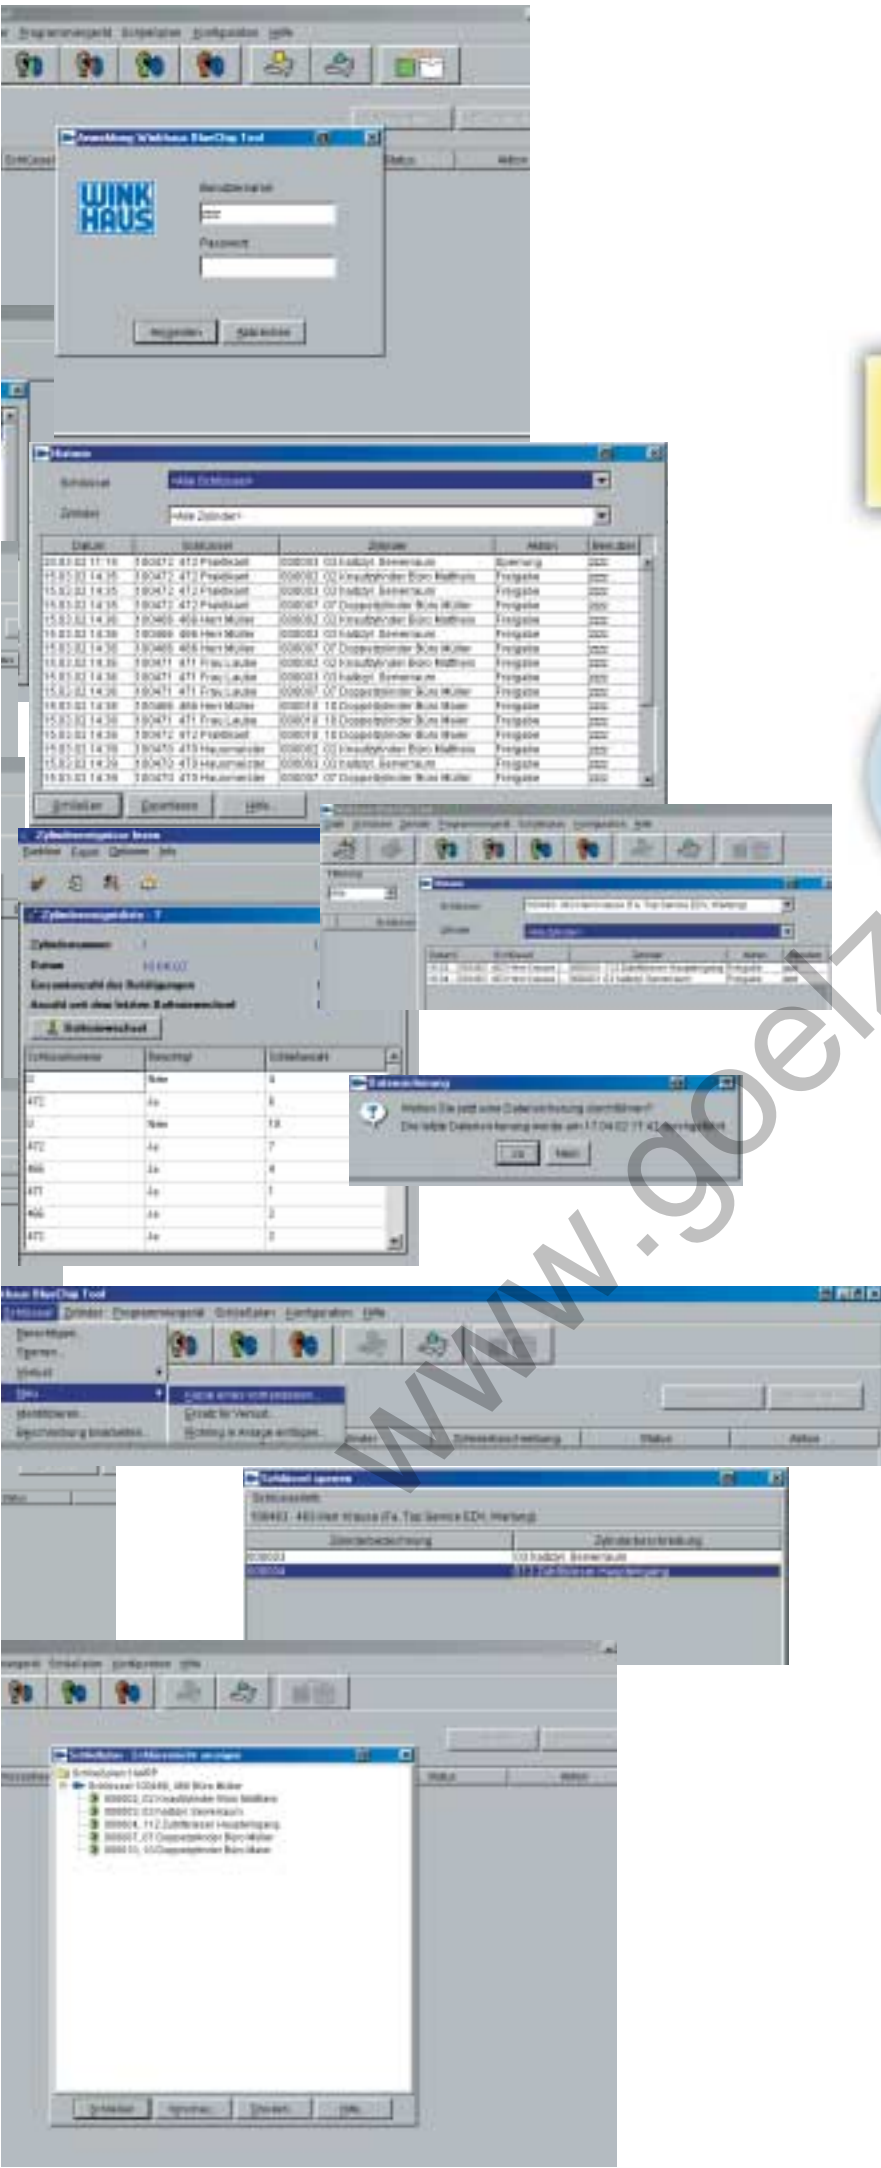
Programmiergerät Schließplan Konfiguration Hilfe

Anmeldung Winkhaus BlueChip Tool

WINK HAUS

Benutzername

Passwort

Anmelden Abbrechen

Aktionen

Schlüssel <Alle Schlüssel>

Zylinder <Alle Zylinder>

| Datum | Schlüssel | Zylinder | Aktion | Benutzer |
|---|---|---|---|---|
| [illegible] | 472 Pradtkowit | 03 Kabzyl. Seminarraum | Sperrung | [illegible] |
| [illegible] | 472 Pradtkowit | 02 Knaufzylinder Büro Matthies | Freigabe | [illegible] |
| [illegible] | 472 Pradtkowit | 03 Kabzyl. Seminarraum | Freigabe | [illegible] |
| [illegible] | 472 Pradtkowit | 07 Doppelzylinder Büro Müller | Freigabe | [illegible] |
| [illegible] | 466 Herr Müller | 02 Knaufzylinder Büro Matthies | Freigabe | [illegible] |
| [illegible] | 466 Herr Müller | 03 Kabzyl. Seminarraum | Freigabe | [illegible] |
| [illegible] | 466 Herr Müller | 07 Doppelzylinder Büro Müller | Freigabe | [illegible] |
| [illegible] | 471 Frau Laube | 02 Knaufzylinder Büro Matthies | Freigabe | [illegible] |
| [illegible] | 471 Frau Laube | 03 Kabzyl. Seminarraum | Freigabe | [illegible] |
| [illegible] | 471 Frau Laube | 07 Doppelzylinder Büro Müller | Freigabe | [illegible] |
| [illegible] | 466 Herr Müller | 10 Doppelzylinder Büro Maier | Freigabe | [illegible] |
| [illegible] | 471 Frau Laube | 10 Doppelzylinder Büro Maier | Freigabe | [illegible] |
| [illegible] | 472 Pradtkowit | 10 Doppelzylinder Büro Maier | Freigabe | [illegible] |
| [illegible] | 473 Hausmeister | 02 Knaufzylinder Büro Matthies | Freigabe | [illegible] |
| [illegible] | 473 Hausmeister | 03 Kabzyl. Seminarraum | Freigabe | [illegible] |
| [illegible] | 473 Hausmeister | 07 Doppelzylinder Büro Müller | Freigabe | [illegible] |

Schließen Exportieren Hilfe

Zylinderereignisse lesen

Zylinderereignisdaten

Zylindernummer

Datum 10.04.02

Batteriewechsel

| Schlüsselnummer | Berechtigt | Schließanzahl |
|---|---|---|
| 0 | Nein | 4 |
| 472 | Ja | 6 |
| 0 | Nein | 13 |
| 472 | Ja | 7 |
| 466 | Ja | 4 |
| 471 | Ja | 1 |
| 466 | Ja | 2 |
| 473 | Ja | 3 |

Aktionen

Schlüssel

Zylinder <Alle Zylinder>

Datensicherung

Wollen Sie jetzt eine Datensicherung durchführen?

Die letzte Datensicherung wurde am 17.04.02 17:42 durchgeführt.

Ja Nein

Winkhaus BlueChip Tool

Schlüssel Zylinder Programmiergerät Schließplan Konfiguration Hilfe

Berechtigen

Sperren

Verlust

Neu

Modifizieren

Beschreibung bearbeiten

Kopie eines vorhandenen...

Ersatz für Verlust...

Richtung in Anlage einfügen...

Schlüsselbeschreibung Status Aktion

Schlüssel sperren

Schlüsselname

100483 · 483 Herr Krause (Fa. Top Service EDV, Wartung)

| Zylinderbezeichnung | Zylinderbeschreibung |
|---|---|
| 000003 | 03 Kabzyl. Seminarraum |
| 000004 | 11.2 Zutrittsleser Haupteingang |

Schließplan Konfiguration Hilfe

Schließplan - Schlüsselsicht anzeigen

Schließplan 104PP

Schlüssel 100466, 466 Büro Müller

000002, 02 Knaufzylinder Büro Matthies

000003, 03 Kabzyl. Seminarraum

000004, 11.2 Zutrittsleser Haupteingang

000007, 07 Doppelzylinder Büro Müller

000010, 10 Doppelzylinder Büro Maier

Schließen Speichern Drucken Hilfe

www.goelz